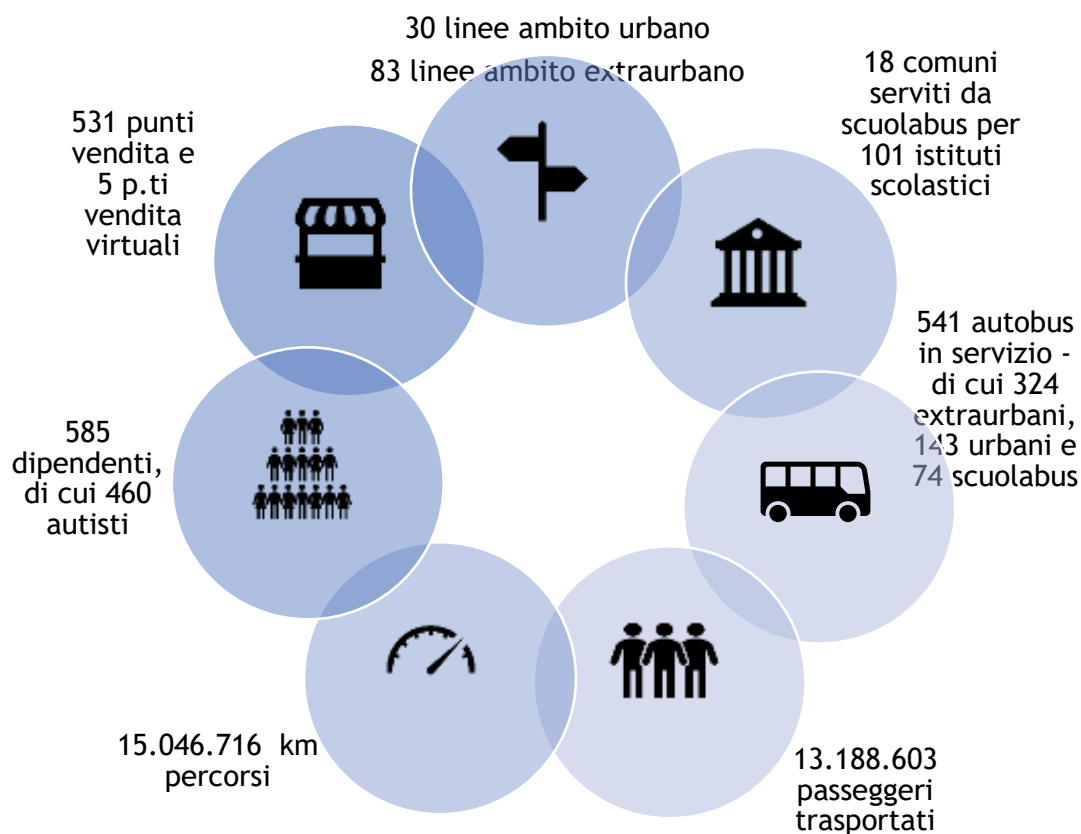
30 linee ambito urbano
83 linee ambito extraurbano

18 comuni serviti da scuolabus per 101 istituti scolastici

541 autobus in servizio - di cui 324 extraurbani, 143 urbani e 74 scuolabus

13.188.603 passeggeri trasportati

15.046.716 km percorsi

585 dipendenti, di cui 460 autisti

531 punti vendita e 5 p.ti vendita virtuali